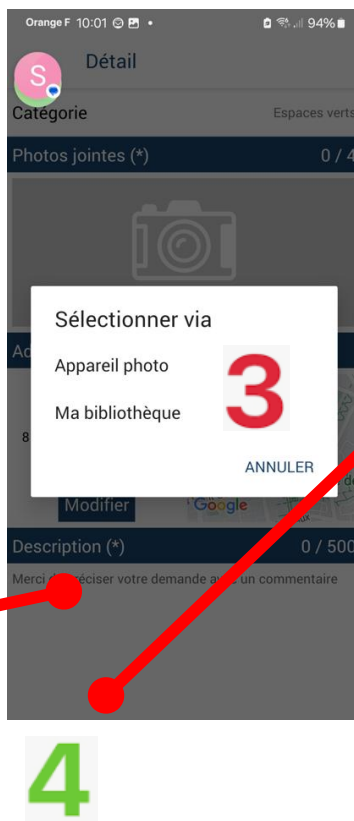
Orange F 10:01 94%

S

Détail

Catégorie

Espaces verts

Photos jointes (*)

0 / 4

Sélectionner via

Appareil photo

Ma bibliothèque

3

ANNULER

Ad

8

Modifier

Google

Description (*)

0 / 500

Merci d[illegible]préciser votre demande a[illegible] un commentaire

4